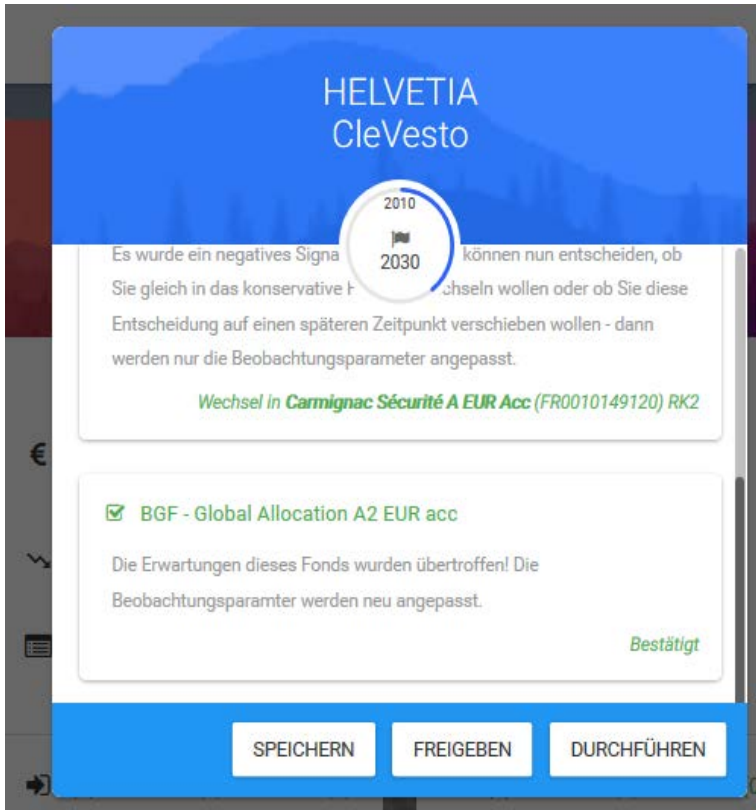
HELVETIA
CleVesto

2010
2030

Es wurde ein negatives Signa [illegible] können nun entscheiden, ob Sie gleich in das konservative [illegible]chseln wollen oder ob Sie diese Entscheidung auf einen späteren Zeitpunkt verschieben wollen - dann werden nur die Beobachtungsparameter angepasst.

Wechsel in **Carmignac Sécurité A EUR Acc** (FR0010149120) RK2

€

BGF - Global Allocation A2 EUR acc

Die Erwartungen dieses Fonds wurden übertroffen! Die Beobachtungsparamter werden neu angepasst.

Bestätigt

SPEICHERN
FREIGEBEN
DURCHFÜHREN